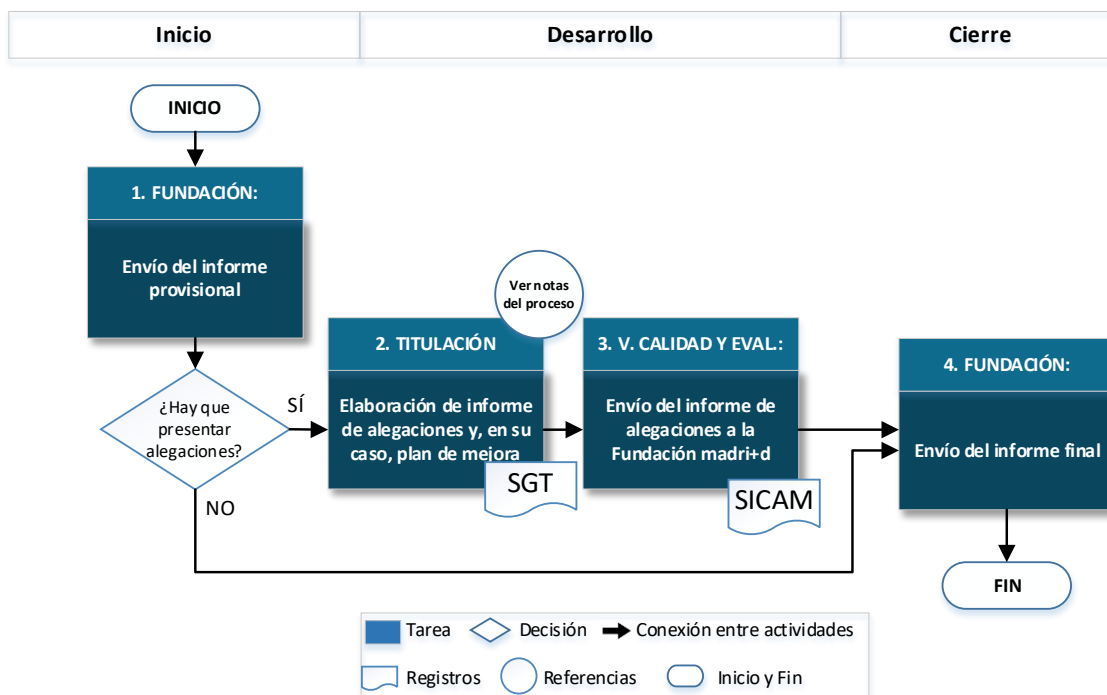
Inicio

Desarrollo

Cierre

INICIO

1. FUNDACIÓN:

Envío del informe provisional

¿Hay que presentar alegaciones?

SÍ

NO

Ver notas del proceso

2. TITULACIÓN

Elaboración de informe de alegaciones y, en su caso, plan de mejora

SGT

3. V. CALIDAD Y EVAL.:

Envío del informe de alegaciones a la Fundación madri+d

SICAM

4. FUNDACIÓN:

Envío del informe final

FIN

Tarea

Decisión

Conexión entre actividades

Registros

Referencias

Inicio y Fin